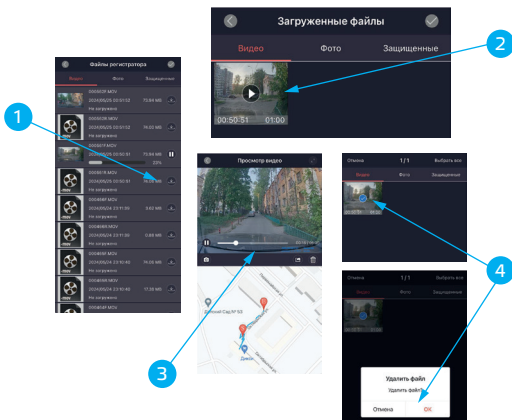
Файлы регистратора
Видео
Фото
Защищенные
0006F0F.MOV
2024/05/25 00:51:02
70.84 MB
Не загружено
000609E.MOV
2024/05/25 00:51:02
74.00 MB
Не загружено
0006077.MOV
2024/05/25 00:50:51
70.84 MB
20%
000601B.MOV
2024/05/25 00:50:51
70.84 MB
Не загружено
00004BF.MOV
2024/05/24 23:11:05
5.82 MB
Не загружено
00004A9.MOV
2024/05/24 23:11:05
0.88 MB
Не загружено
000049F.MOV
2024/05/24 23:10:40
74.00 MB
Не загружено
0000498.MOV
2024/05/24 23:10:40
11.39 MB
Не загружено
0000481.MOV

1

Загруженные файлы
Видео
Фото
Защищенные
00:50:51
01:00

2

Просмотр видео

3

Отмена
1/1
Выбрать все
Видео
Фото
Защищенные

4

Отмена
1/1
Выбрать все
Видео
Фото
Защищенные
Удалить файл
Удалить файл
Отмена
ОК